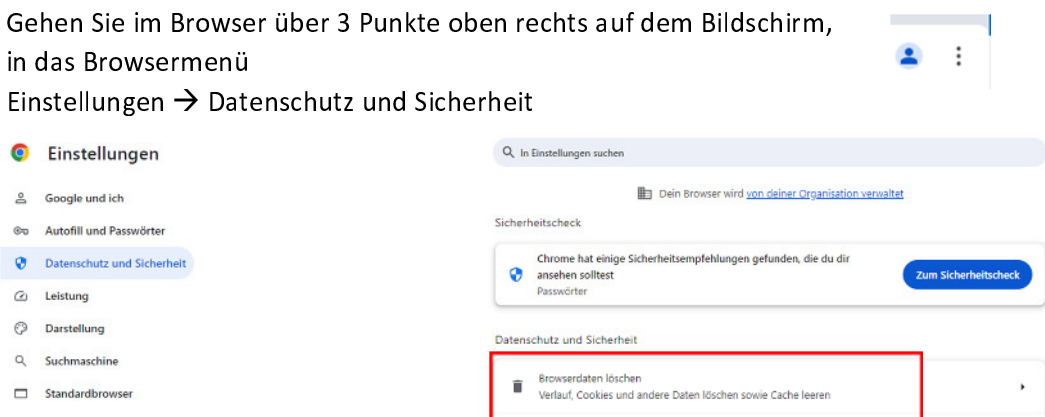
Gehen Sie im Browser über 3 Punkte oben rechts auf dem Bildschirm, in das Browsermenü
Einstellungen → Datenschutz und Sicherheit

Einstellungen

Google und ich
Autofill und Passwörter
Datenschutz und Sicherheit
Leistung
Darstellung
Suchmaschine
Standardbrowser

In Einstellungen suchen

Dein Browser wird von deiner Organisation verwaltet

Sicherheitscheck

Chrome hat einige Sicherheitsempfehlungen gefunden, die du dir ansehen solltest
Passwörter

Zum Sicherheitscheck

Datenschutz und Sicherheit

Browserdaten löschen
Verlauf, Cookies und andere Daten löschen sowie Cache leeren